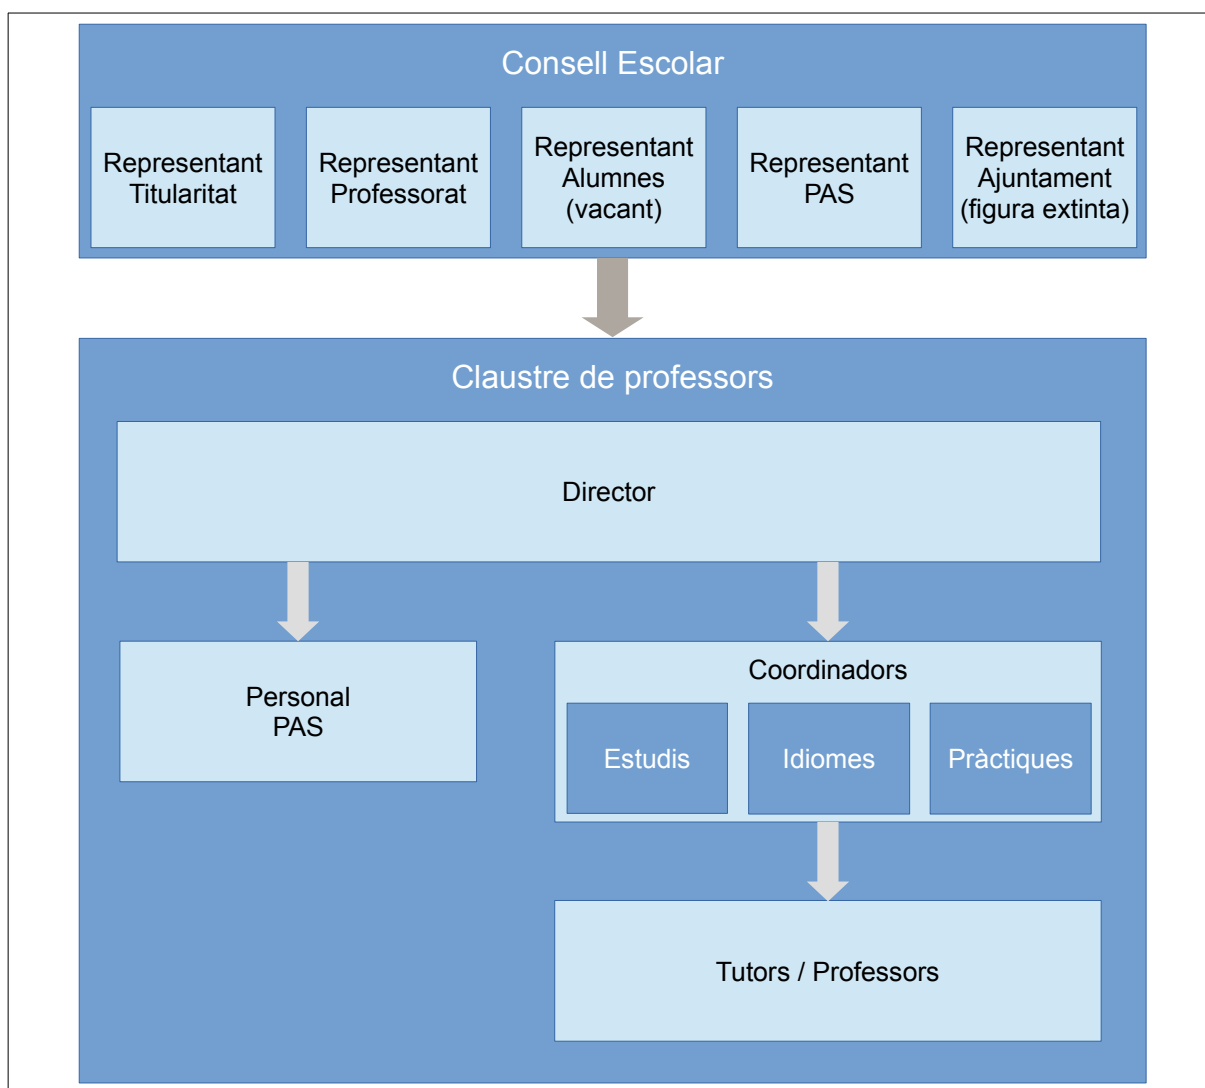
Consell Escolar

Representant Titularitat

Representant Professorat

Representant Alumnes (vacant)

Representant PAS

Representant Ajuntament (figura extinta)

Claustre de professors

Director

Personal PAS

Coordinadors

Estudis

Idiomes

Pràctiques

Tutors / Professors